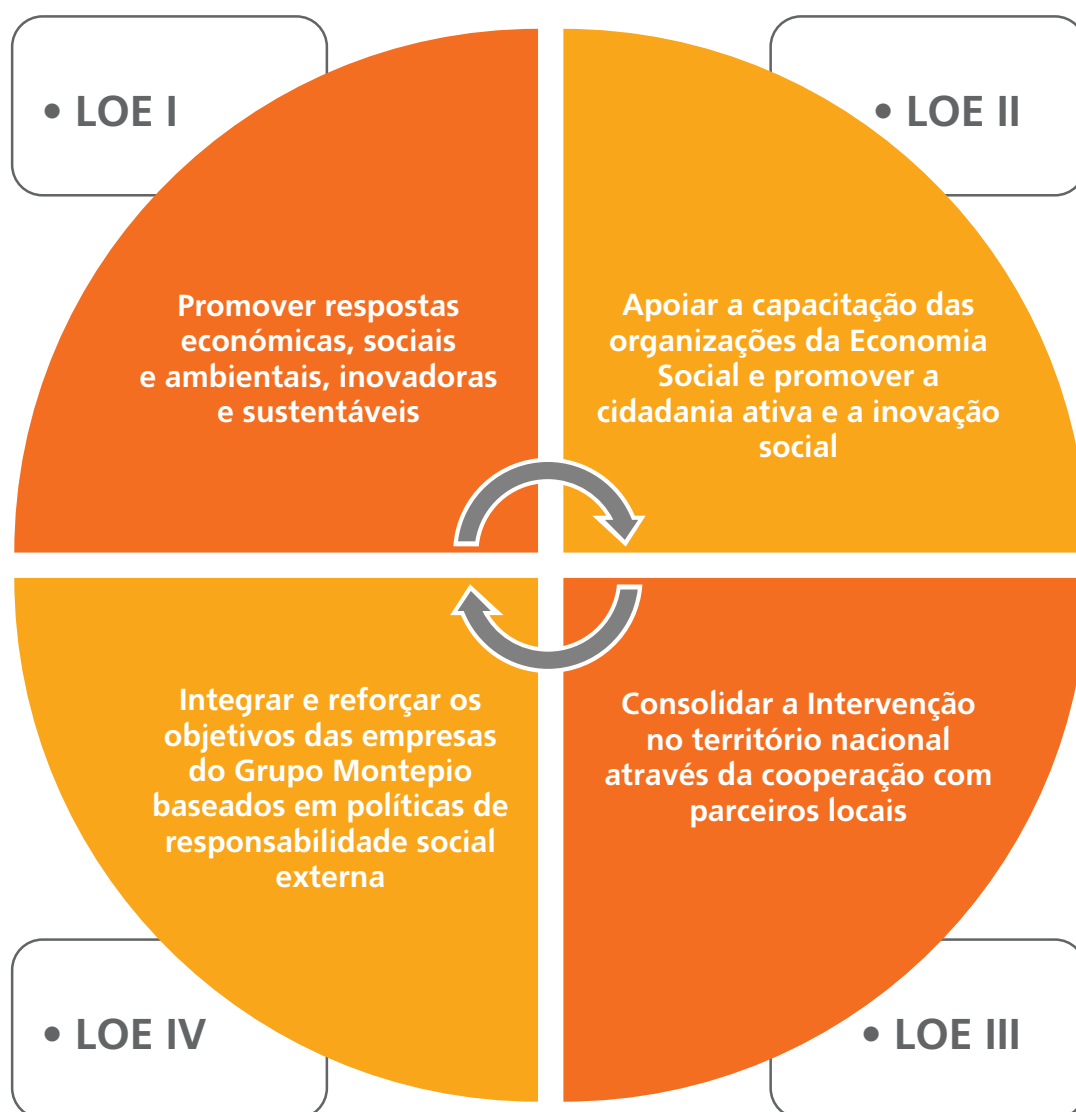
• LOE I

Promover respostas económicas, sociais e ambientais, inovadoras e sustentáveis

• LOE II

Apoiar a capacitação das organizações da Economia Social e promover a cidadania ativa e a inovação social

Integrar e reforçar os objetivos das empresas do Grupo Montepio baseados em políticas de responsabilidade social externa

Consolidar a Intervenção no território nacional através da cooperação com parceiros locais

• LOE IV

• LOE III